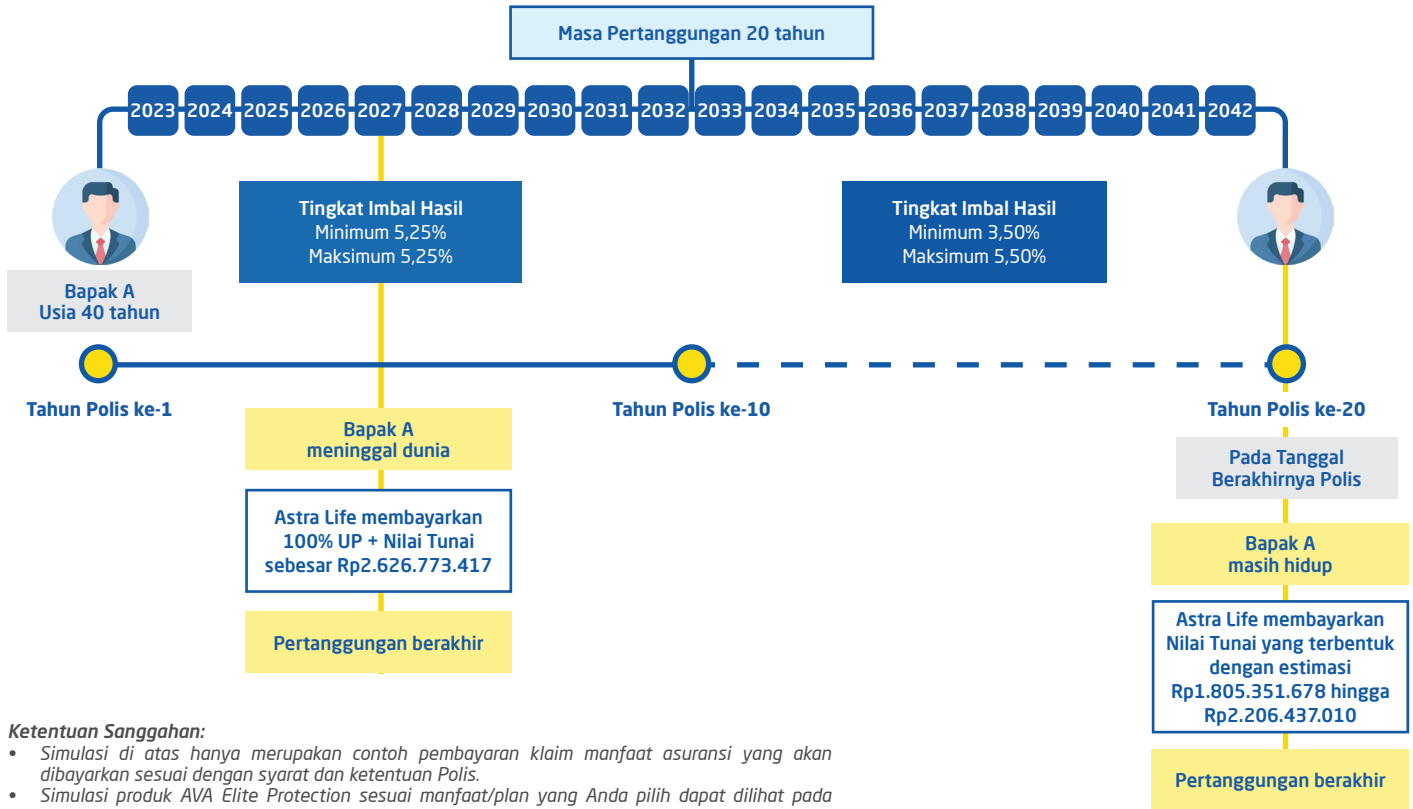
Masa Pertanggungan 20 tahun

2023 2024 2025 2026 2027 2028 2029 2030 2031 2032 2033 2034 2035 2036 2037 2038 2039 2040 2041 2042

Tingkat Imbal Hasil
Minimum 5,25%
Maksimum 5,25%

Tingkat Imbal Hasil
Minimum 3,50%
Maksimum 5,50%

Bapak A
Usia 40 tahun

Tahun Polis ke-1

Tahun Polis ke-10

Tahun Polis ke-20

Bapak A
meninggal dunia

Astra Life membayarkan 100% UP + Nilai Tunai sebesar Rp2.626.773.417

Pertanggungan berakhir

Pada Tanggal Berakhirnya Polis

Bapak A
masih hidup

Astra Life membayarkan Nilai Tunai yang terbentuk dengan estimasi Rp1.805.351.678 hingga Rp2.206.437.010

Pertanggungan berakhir

Ketentuan Sanggahan:
• Simulasi di atas hanya merupakan contoh pembayaran klaim manfaat asuransi yang akan dibayarkan sesuai dengan syarat dan ketentuan Polis.
• Simulasi produk AVA Elite Protection sesuai manfaat/plan yang Anda pilih dapat dilihat pada